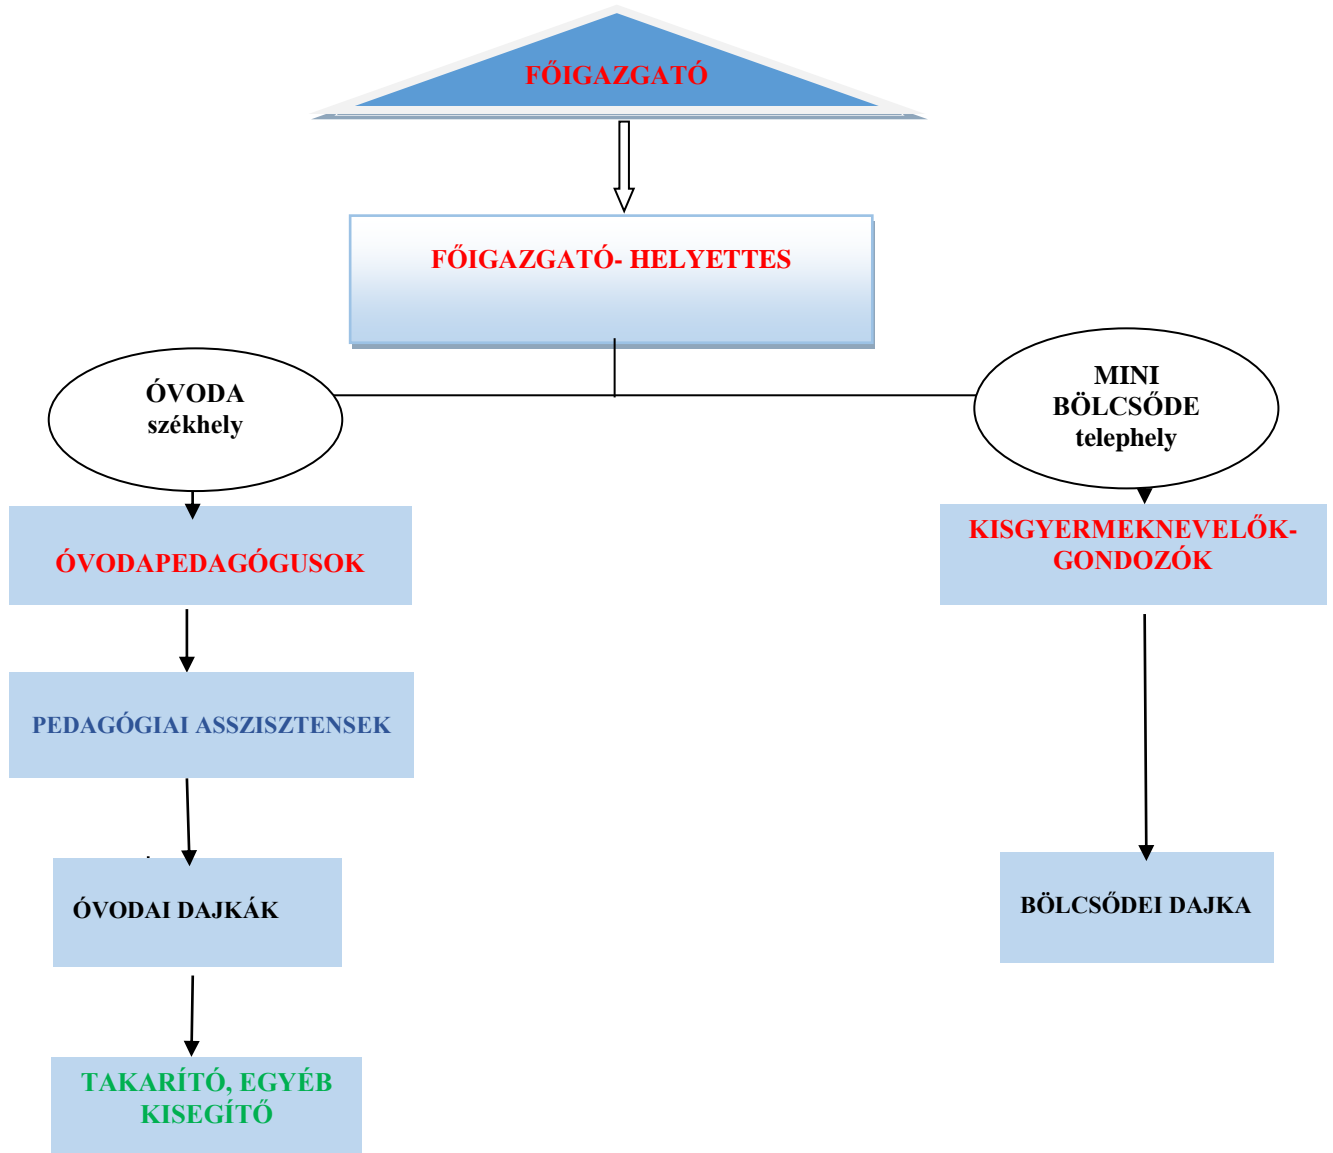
FŐIGAZGATÓ

FŐIGAZGATÓ- HELYETTES

ÓVODA székhely

MINI BÖLCSŐDE telephely

ÓVODAPEDAGÓGUSOK

KISGYERMEKNEVELŐK-GONDOZÓK

PEDAGÓGIAI ASSZISZTENSEK

ÓVODAI DAJKÁK

BÖLCSŐDEI DAJKA

TAKARÍTÓ, EGYÉB KISEGÍTŐ